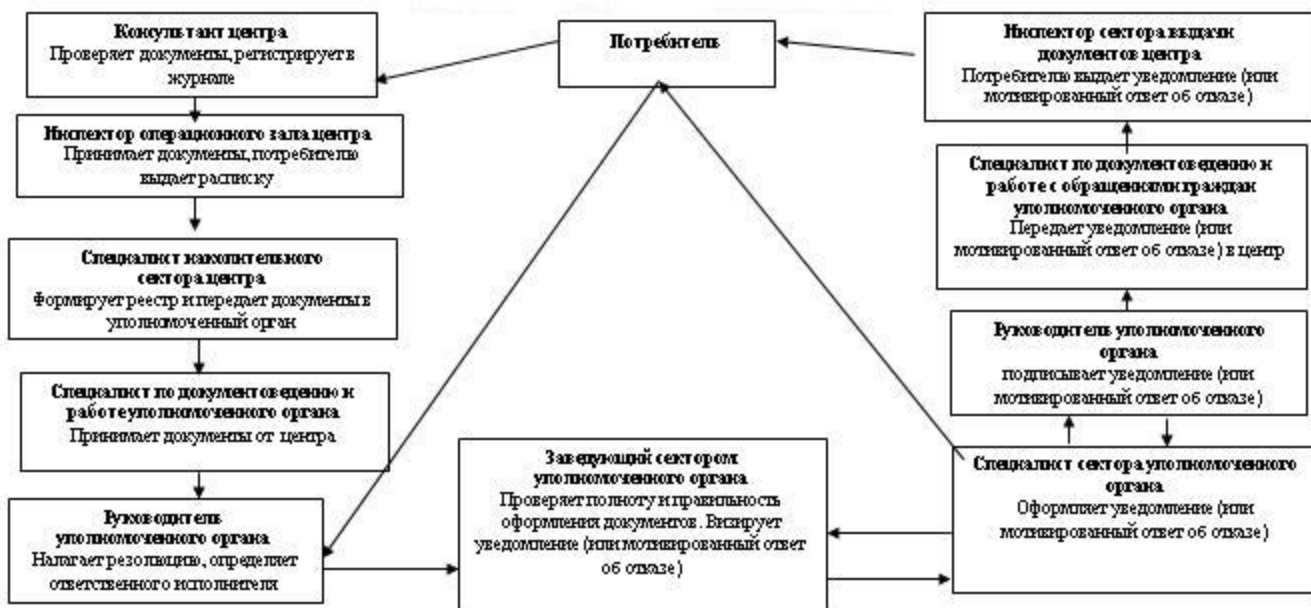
Консультант центра
Проверяет документы, регистрирует в журнале

Инспектор операционного зала центра
Принимает документы, потребителю выдает расписку

Специалист накопительного сектора центра
Формирует реестр и передает документы в уполномоченный орган

Специалист по документоведению и работе уполномоченного органа
Принимает документы от центра

Руководитель уполномоченного органа
Налагает резолюцию, определяет ответственного исполнителя

Потребитель

Заведующий сектором уполномоченного органа
Проверяет полноту и правильность оформления документов. Визирует уведомление (или мотивированный ответ об отказе)

Инспектор сектора выдачи документов центра
Потребителю выдает уведомление (или мотивированный ответ об отказе)

Специалист по документоведению и работе с обращениями граждан уполномоченного органа
Передает уведомление (или мотивированный ответ об отказе) в центр

Руководитель уполномоченного органа
подписывает уведомление (или мотивированный ответ об отказе)

Специалист сектора уполномоченного органа
Оформляет уведомление (или мотивированный ответ об отказе)